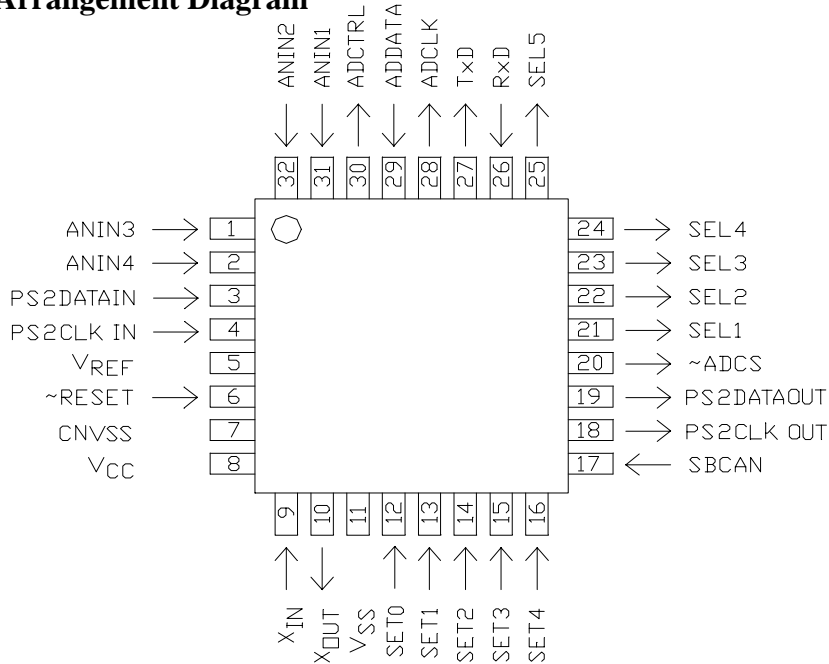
Arrangement Diagram

ANIN2 ANIN1 ADCTRL ADDATA ADCLK TxD RxD SEL5

32 31 30 29 28 27 26 25

ANIN3 1
ANIN4 2
PS2DATAIN 3
PS2CLK IN 4
$V_{REF}$ 5
~RESET 6
CNVSS 7
$V_{CC}$ 8

24 SEL4
23 SEL3
22 SEL2
21 SEL1
20 ~ADCS
19 PS2DATAOUT
18 PS2CLK OUT
17 SBCAN

9 10 11 12 13 14 15 16

$X_{IN}$ $X_{OUT}$ $V_{SS}$ SET0 SET1 SET2 SET3 SET4